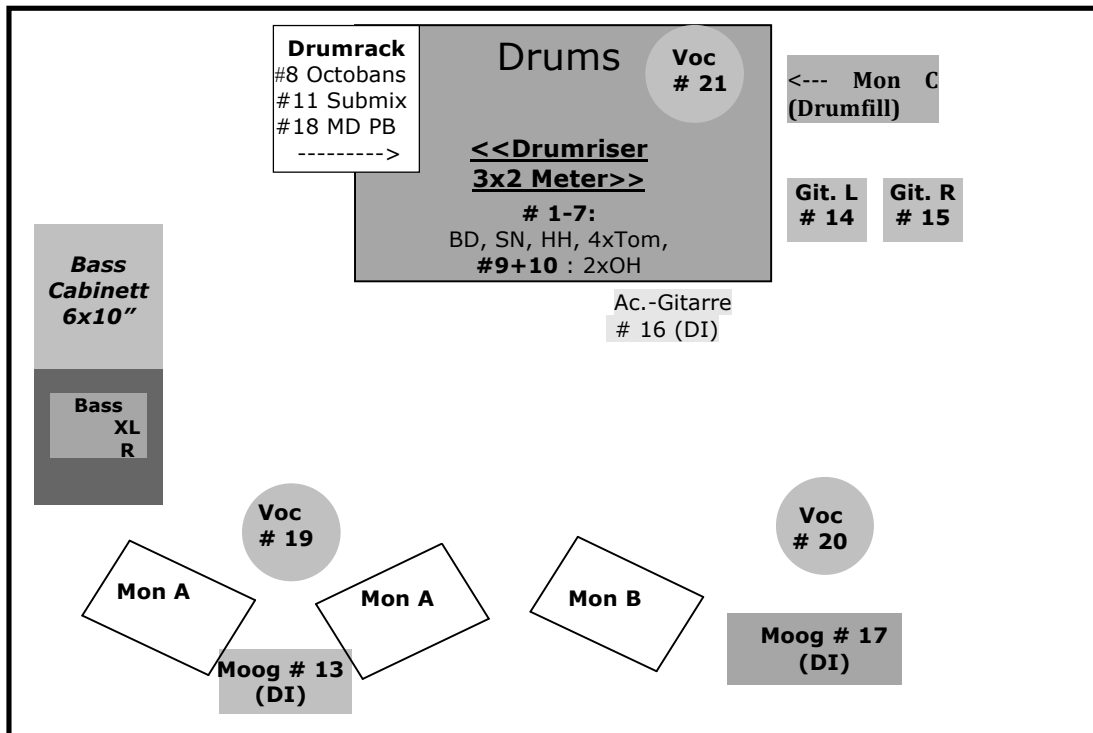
Drumrack
#8 Octobans
#11 Submix
#18 MD PB
--------->

Drums

Voc
# 21

<--- Mon C
(Drumfill)

<<Drumriser
3x2 Meter>>

# 1-7:
BD, SN, HH, 4xTom,
#9+10 : 2xOH

Git. L
# 14

Git. R
# 15

Ac.-Gitarre
# 16 (DI)

Bass
Cabinett
6x10"

Bass
XL
R

Voc
# 19

Voc
# 20

Mon A

Mon A

Mon B

Moog # 13
(DI)

Moog # 17
(DI)